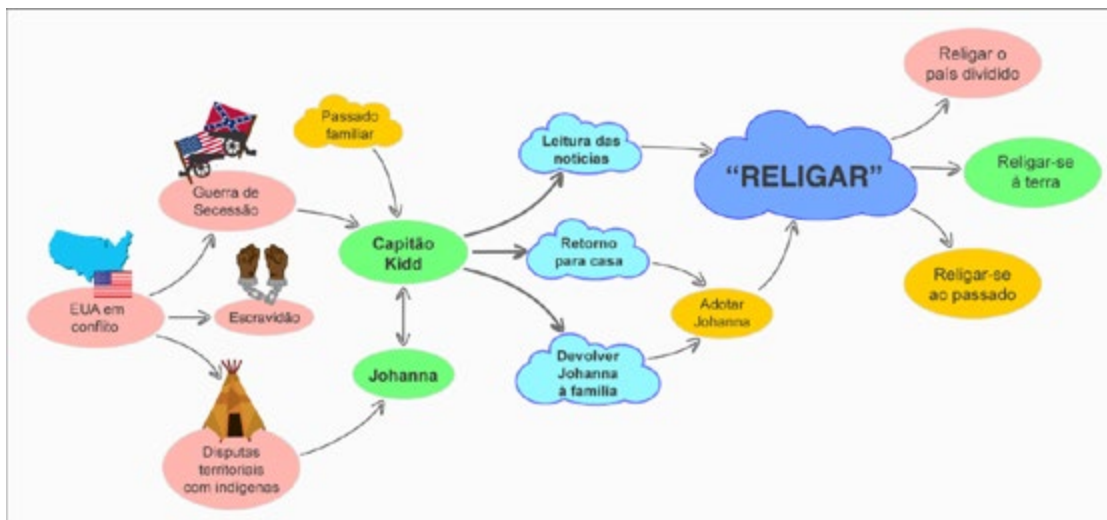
Guerra de Secessão

Passado familiar

Leitura das notícias

"RELIGAR"

Religar o país dividido

Religar-se à terra

Religar-se ao passado

EUA em conflito

Escravidão

Disputas territoriais com indígenas

Capitão Kidd

Johanna

Retorno para casa

Devolver Johanna à família

Adotar Johanna